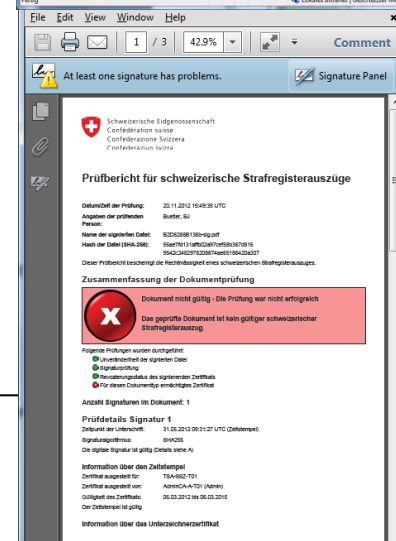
File Edit View Window Help

1 / 3 42.9% Comment

At least one signature has problems. Signature Panel

Schweizerische Eidgenossenschaft
Confédération suisse
Confederazione Svizzera
Confederaziun svizra

Prüfbericht für schweizerische Strafregisterauszüge

Datum/Zeit der Prüfung: 20.11.2012 15:49:35 UTC
Angaben der prüfenden Person: Buetler, BJ
Name der signierten Datei: B2D6269B136b-sig.pdf
Hash der Datei (SHA-256): 56ae7fd131affb02a97cef58b367d816 9542c2462978208674ee85186420a337
Dieser Prüfbericht bescheinigt die Rechtmässigkeit eines schweizerischen Strafregisterauszugs.

Zusammenfassung der Dokumentprüfung

Dokument nicht gültig - Die Prüfung war nicht erfolgreich

Das geprüfte Dokument ist kein gültiger schweizerischer Strafregisterauszug.

Folgende Prüfungen wurden durchgeführt:
Unverändertheit der signierten Datei
Signaturprüfung
Revokationsstatus des signierenden Zertifikats
Für diesen Dokumenttyp ermächtigtes Zertifikat

Anzahl Signaturen im Dokument: 1

Prüfdetails Signatur 1
Zeitpunkt der Unterschrift: 31.05.2012 09:31:27 UTC (Zeitstempel)
Signaturalgorithmus: SHA256
Die digitale Signatur ist gültig (Details siehe A)

Information über den Zeitstempel
Zertifikat ausgestellt für: TSA-SSZ-T01
Zertifikat ausgestellt von: AdminCA-A-T01 (Admin)
Gültigkeit des Zertifikats: 06.03.2012 bis 06.03.2015
Der Zeitstempel ist gültig

Information über das Unterzeichnerzertifikat